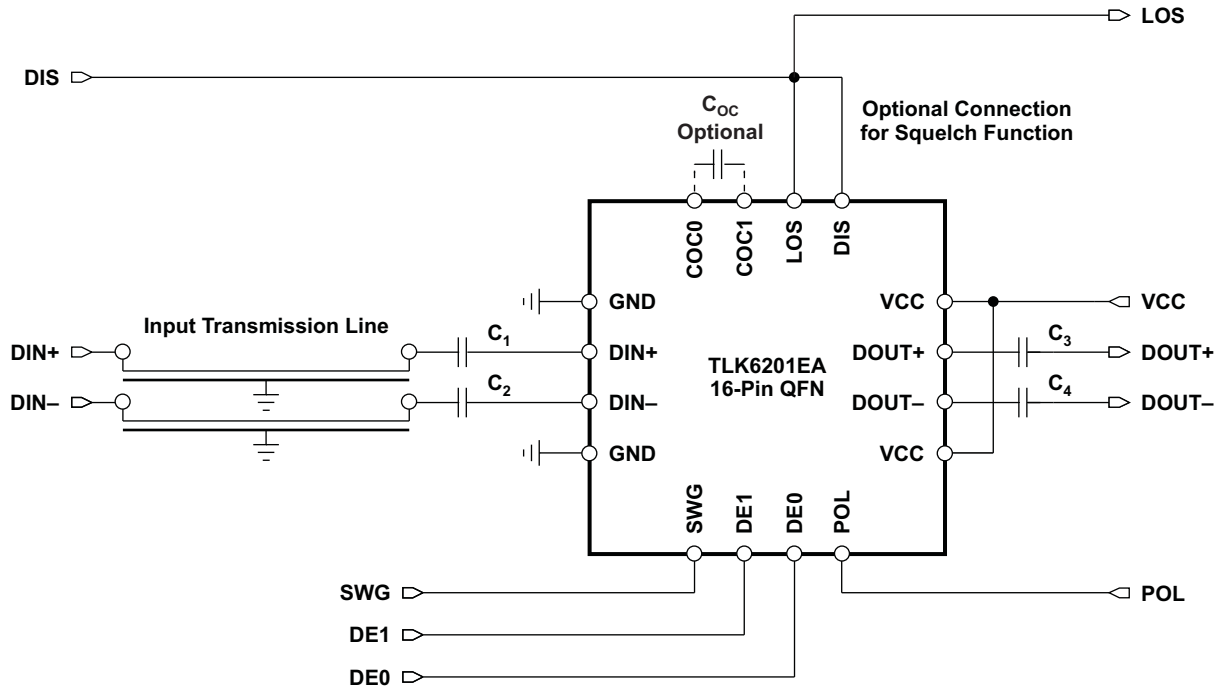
LOS

DIS

$C_{OC}$
Optional

Optional Connection
for Squelch Function

COC0
COC1
LOS
DIS

GND
Input Transmission Line
DIN+
$C_1$
DIN+
DIN–
$C_2$
DIN–
GND

TLK6201EA
16-Pin QFN

VCC
VCC
DOUT+
$C_3$
DOUT+
DOUT–
$C_4$
DOUT–
VCC

SWG
DE1
DE0
POL

SWG
DE1
DE0
POL